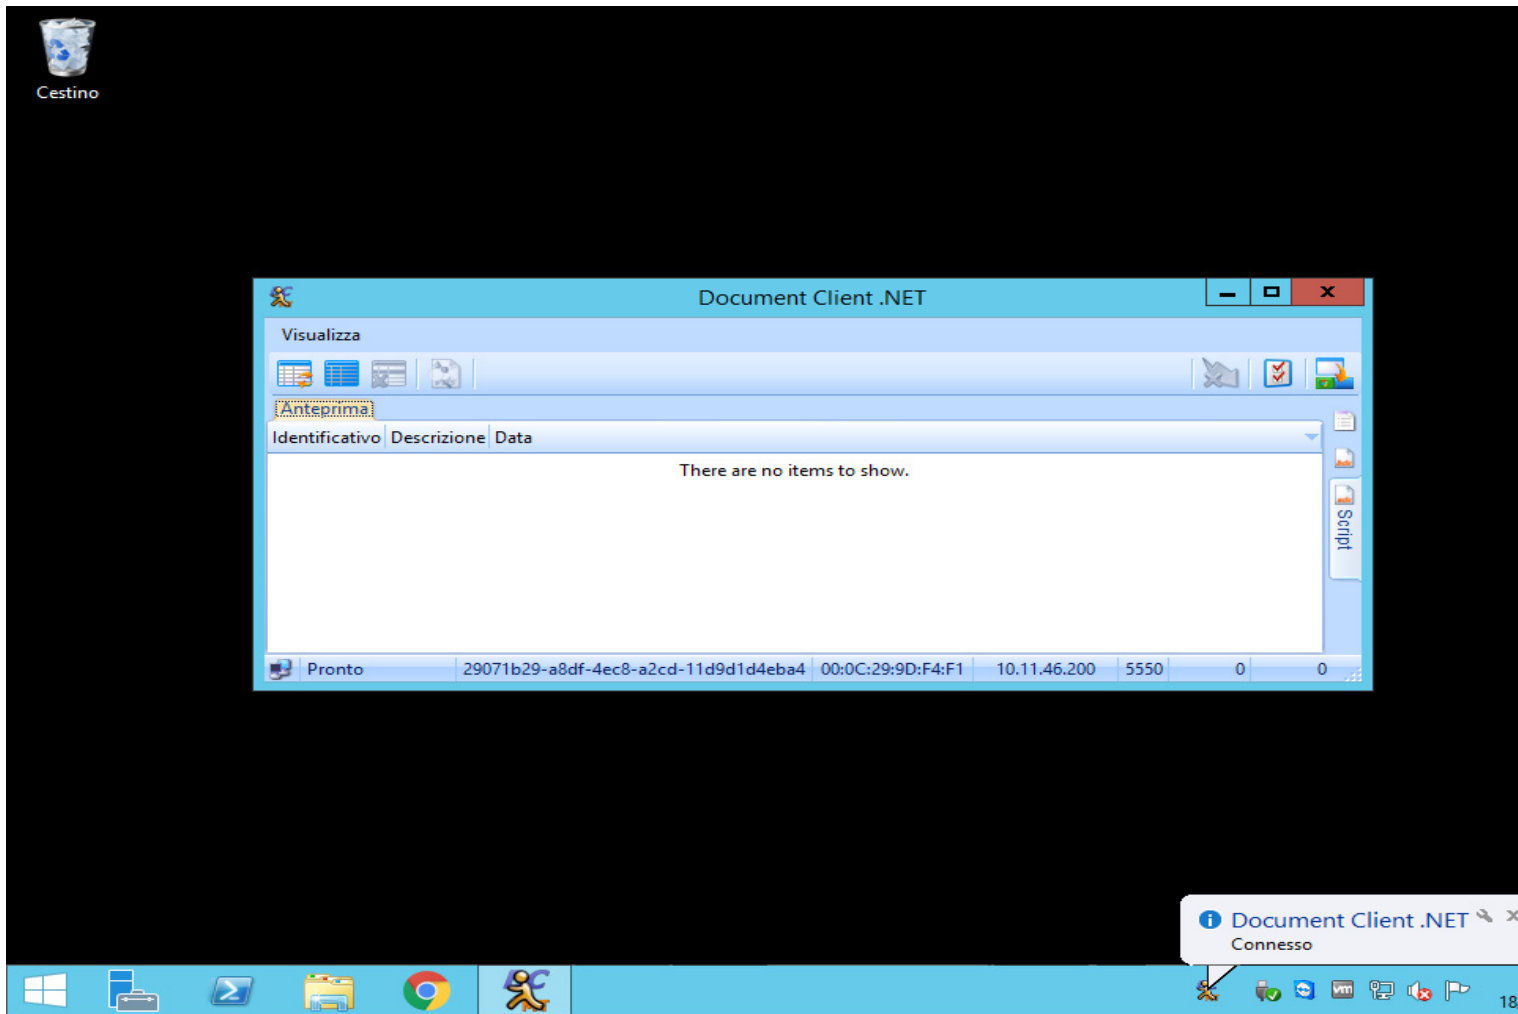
Cestino

Document Client .NET

Visualizza

Anteprima

| Identificativo | Descrizione | Data |
|---|---|---|

There are no items to show.

Script

Pronto 29071b29-a8df-4ec8-a2cd-11d9d1d4eba4 00:0C:29:9D:F4:F1 10.11.46.200 5550 0 0

Document Client .NET
Connesso

18